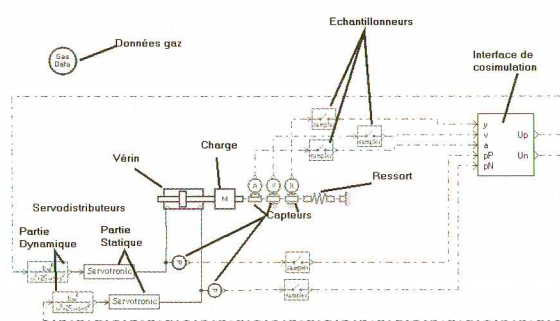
Echantillonneurs

Gas Data

Données gaz

Interface de cosimulation

y
v
a
pP
pN

Up

Un

Charge

Vérin

M

Ressort

Servodistributeurs

Capteurs

Partie Dynamique

Partie Statique

Servotronic

Servotronic

sampler

sampler

sampler

sampler

sampler